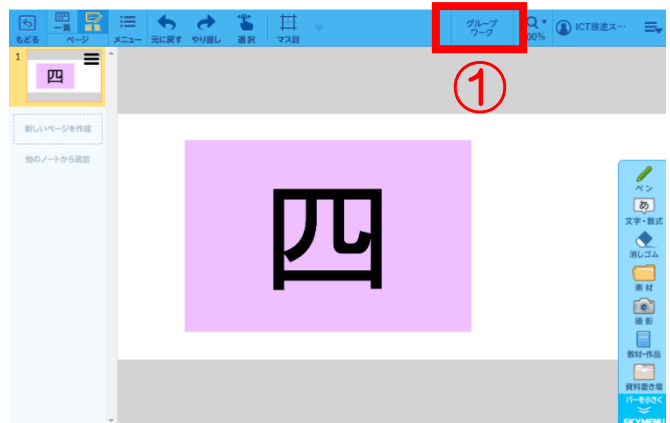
もどる
一覧
編集
ページ
メニュー
元に戻す
やり直し
選択
マス目
グループワーク
00%
ICT推進ス...
1
四
新しいページを作成
他のノートから追加
四
①
ペン
あ
文字・数式
消しゴム
素材
撮影
教材・作品
資料置き場
バーを小さく
SKYMENU